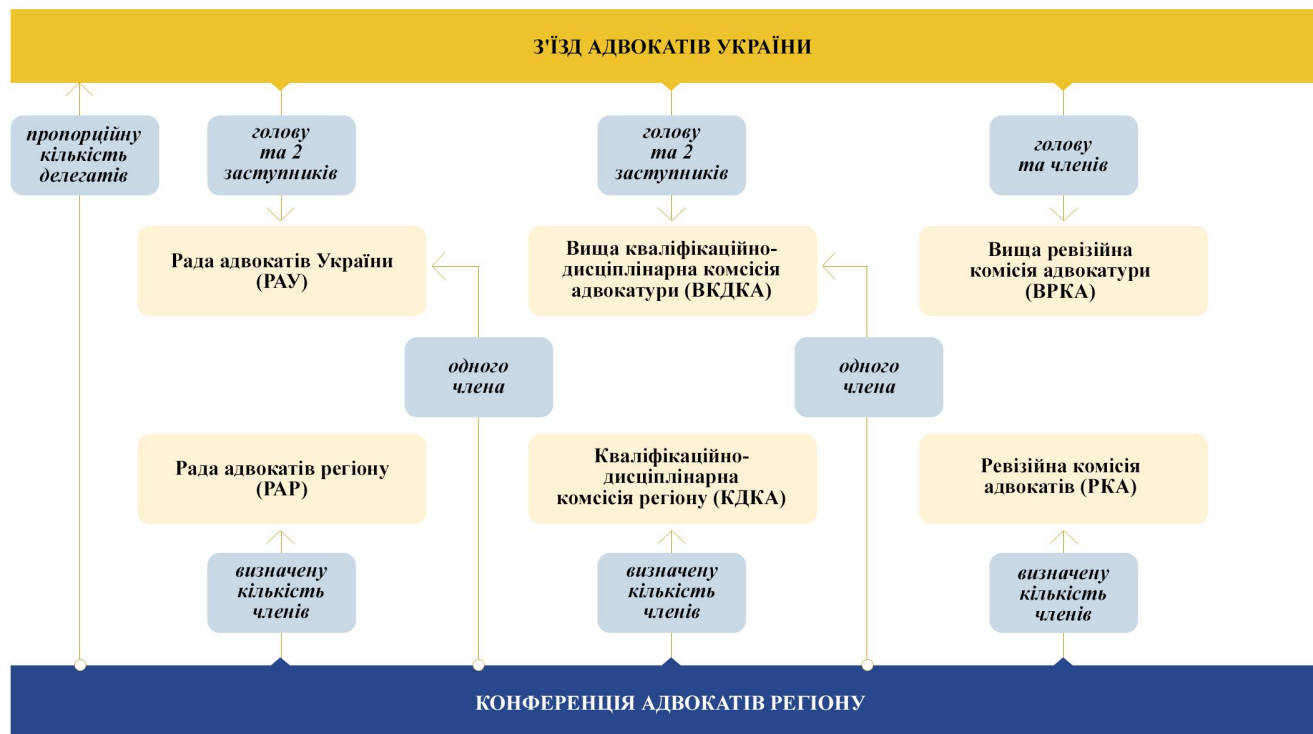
З'ЇЗД АДВОКАТІВ УКРАЇНИ

пропорційну кількість делегатів

голову та 2 заступників

голову та 2 заступників

голову та членів

Рада адвокатів України (РАУ)

Вища кваліфікаційно-дисциплінарна комсісія адвокатури (ВКДКА)

Вища ревізійна комісія адвокатури (ВРКА)

одного члена

одного члена

Рада адвокатів регіону (РАР)

Кваліфікаційно-дисциплінарна комсісія регіону (КДКА)

Ревізійна комісія адвокатів (РКА)

визначену кількість членів

визначену кількість членів

визначену кількість членів

КОНФЕРЕНЦІЯ АДВОКАТІВ РЕГІОНУ